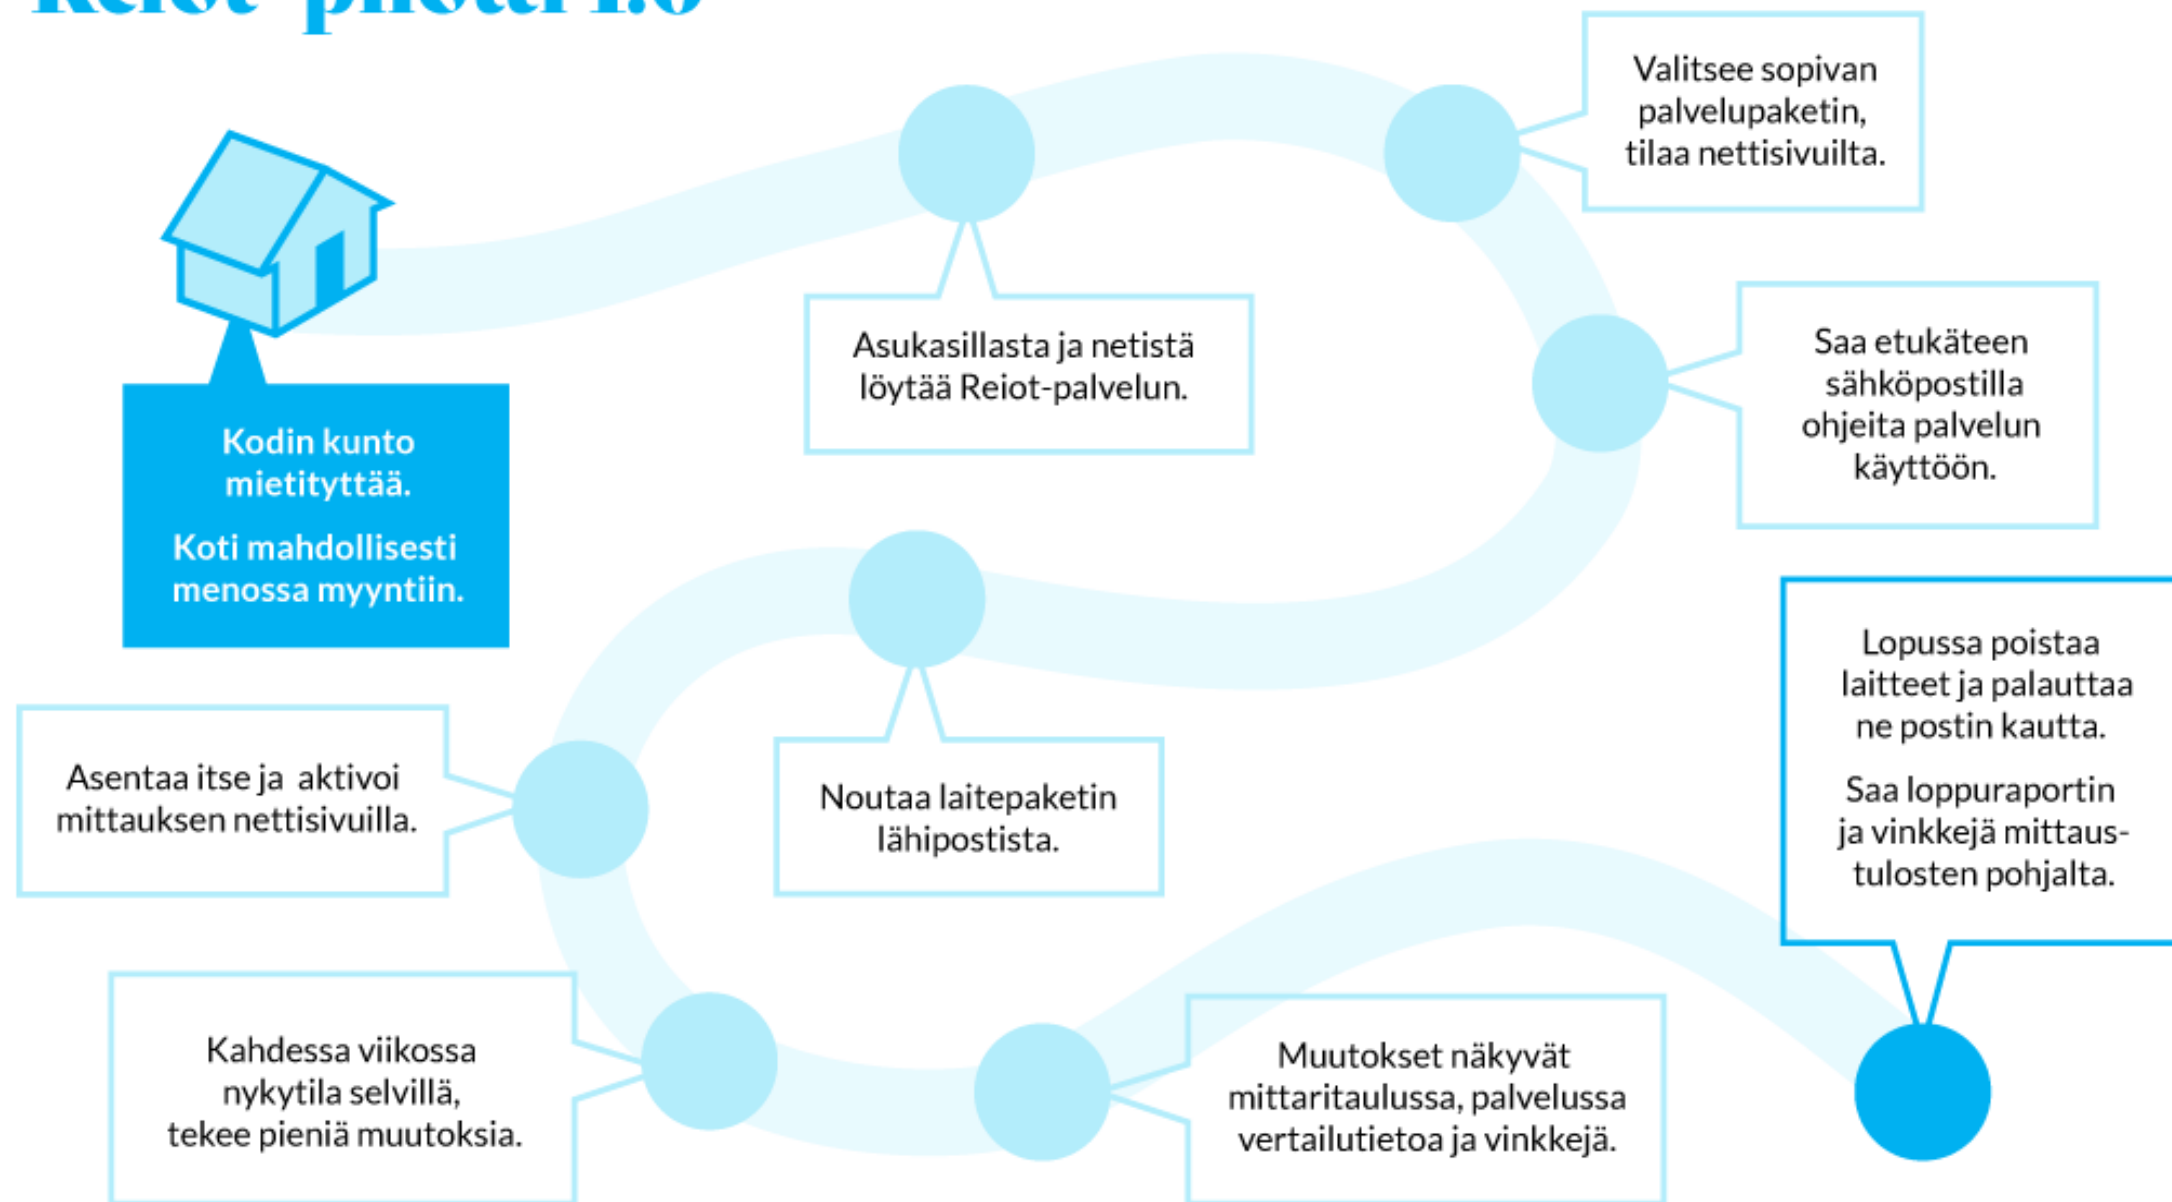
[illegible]

Kodin kunto mietityttää.

Koti mahdollisesti menossa myyntiin.

Asukasillasta ja netistä löytää Reiot-palvelun.

Valitsee sopivan palvelupaketin, tilaa nettisivuilta.

Saa etukäteen sähköpostilla ohjeita palvelun käyttöön.

Noutaa laitepaketin lähipostista.

Asentaa itse ja aktivoi mittauksen nettisivuilla.

Kahdessa viikossa nykytila selvillä, tekee pieniä muutoksia.

Muutokset näkyvät mittaritaulussa, palvelussa vertailutietoa ja vinkkejä.

Lopussa poistaa laitteet ja palauttaa ne postin kautta.

Saa loppuraportin ja vinkkejä mittaustulosten pohjalta.